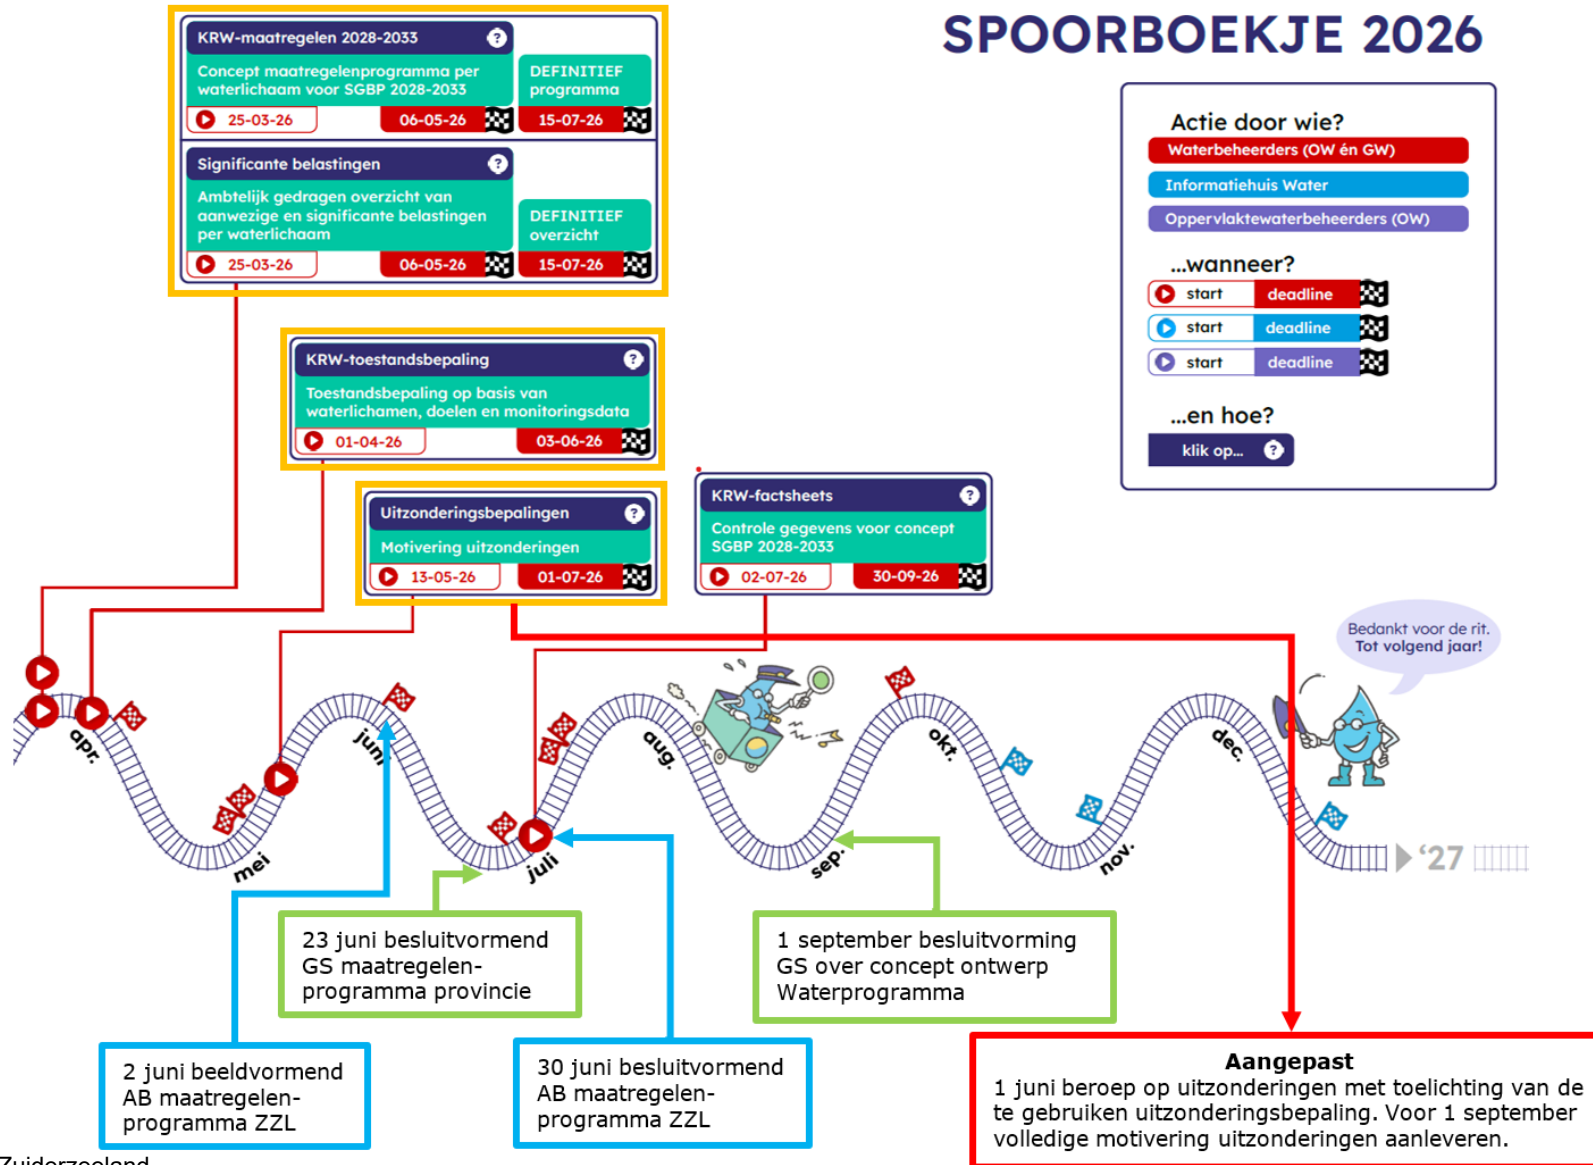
SPOORBOEKJE 2026

KRW-maatregelen 2028-2033
Concept maatregelenprogramma per waterlichaam voor SGBP 2028-2033
DEFINITIEF programma
25-03-26
06-05-26
15-07-26

Significante belastingen
Ambtelijk gedragen overzicht van aanwezige en significante belastingen per waterlichaam
DEFINITIEF overzicht
25-03-26
06-05-26
15-07-26

KRW-toestandsbepaling
Toestandsbepaling op basis van waterlichamen, doelen en monitoringsdata
01-04-26
03-06-26

Uitzonderingsbepalingen
Motivering uitzonderingen
13-05-26
01-07-26

KRW-factsheets
Controle gegevens voor concept SGBP 2028-2033
02-07-26
30-09-26

Actie door wie?
Waterbeheerders (OW én GW)
Informatiehuis Water
Oppervlaktewaterbeheerders (OW)
...wanneer?
start deadline
start deadline
start deadline
...en hoe?
klik op...

Bedankt voor de rit. Tot volgend jaar!

apr. mei juni juli aug. sep. okt. nov. dec. '27

23 juni besluitvormend GS maatregelen-programma provincie

1 september besluitvorming GS over concept ontwerp Waterprogramma

2 juni beeldvormend AB maatregelen-programma ZZL

30 juni besluitvormend AB maatregelen-programma ZZL

Aangepast
1 juni beroep op uitzonderingen met toelichting van de te gebruiken uitzonderingsbepaling. Voor 1 september volledige motivering uitzonderingen aanleveren.

Zuiderzeeland